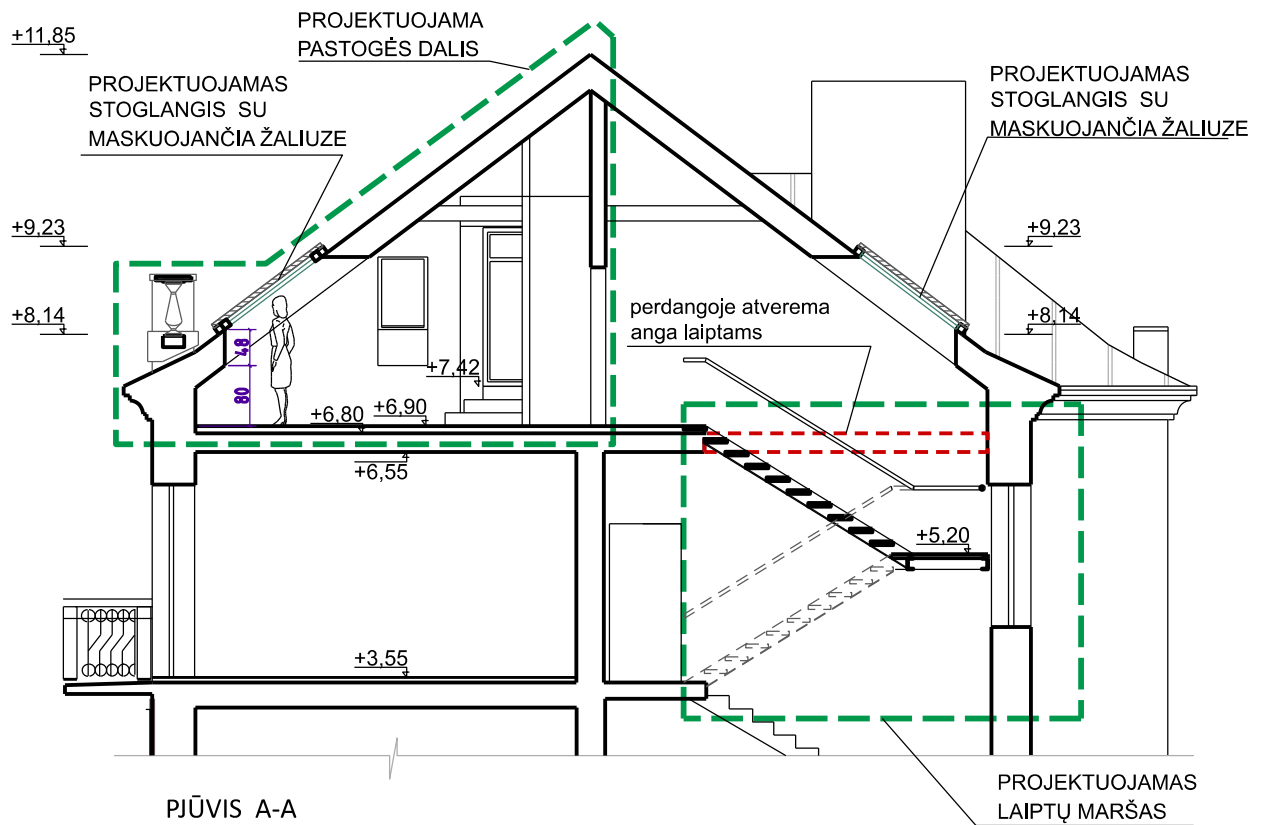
+11,85

PROJEKTUOJAMA PASTOGĖS DALIS

PROJEKTUOJAMAS STOGLANGIS SU MASKUOJANČIA ŽALIUZE

PROJEKTUOJAMAS STOGLANGIS SU MASKUOJANČIA ŽALIUZE

+9,23

+9,23

+8,14

+8,14

perdangoje atverema anga laiptams

48

80

+7,42

+6,80

+6,90

+6,55

+5,20

+3,55

PJŪVIS A-A

PROJEKTUOJAMAS LAIPTŲ MARŠAS